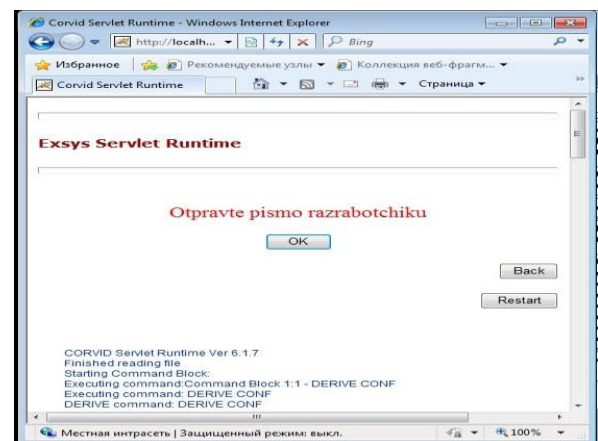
Corvid Servlet Runtime - Windows Internet Explorer

http://localh...

Bing

Избранное

Рекомендуемые узлы

Коллекция веб-фрагм...

Corvid Servlet Runtime

Страница

Exsys Servlet Runtime

Otpravte pismo razrabotchiku

OK

Back

Restart

CORVID Servlet Runtime Ver 6.1.7
Finished reading file.
Starting Command Block:
Executing command:Command Block 1:1 - DERIVE CONF
Executing command: DERIVE CONF
DERIVE command: DERIVE CONF

Местная интрасеть | Защищенный режим: выкл.

100%